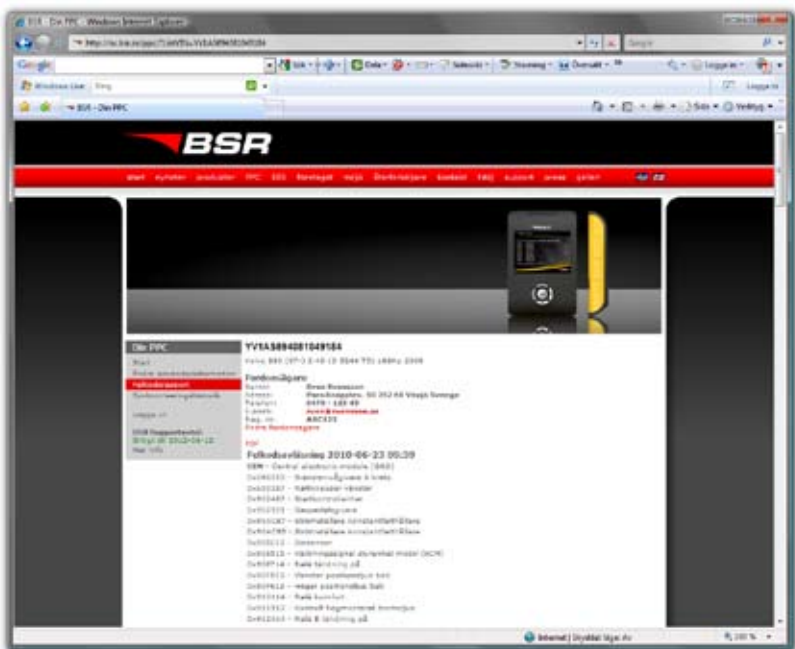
BSR - Din PPC - Windows Internet Explorer

http://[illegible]

Google

Windows Live

BSR - Din PPC

BSR

start nyheter produkter PPC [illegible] företaget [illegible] återförsäljare kontakt FAQ support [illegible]

Din PPC

Start
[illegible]
Felkodsrapport
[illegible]
Logga ut
BSR Supportavtal
Giltigt till 2012-06-12
Mer info

YV1AS8940B1049184

Volvo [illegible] 2009

Fordonsägare
Namn: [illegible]
Adress: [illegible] Växjö Sverige
Telefon: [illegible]
E-post: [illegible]
Reg. nr: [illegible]
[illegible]

Felkodsavläsning 2010-06-23 09:39
CEM - Central electronic module (BEG)
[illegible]
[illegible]
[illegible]
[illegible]
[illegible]
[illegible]
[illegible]
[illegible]
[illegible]
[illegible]
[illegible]
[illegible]
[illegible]
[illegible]
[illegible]
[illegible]

Internet | Skyddat läge: Av
100 %